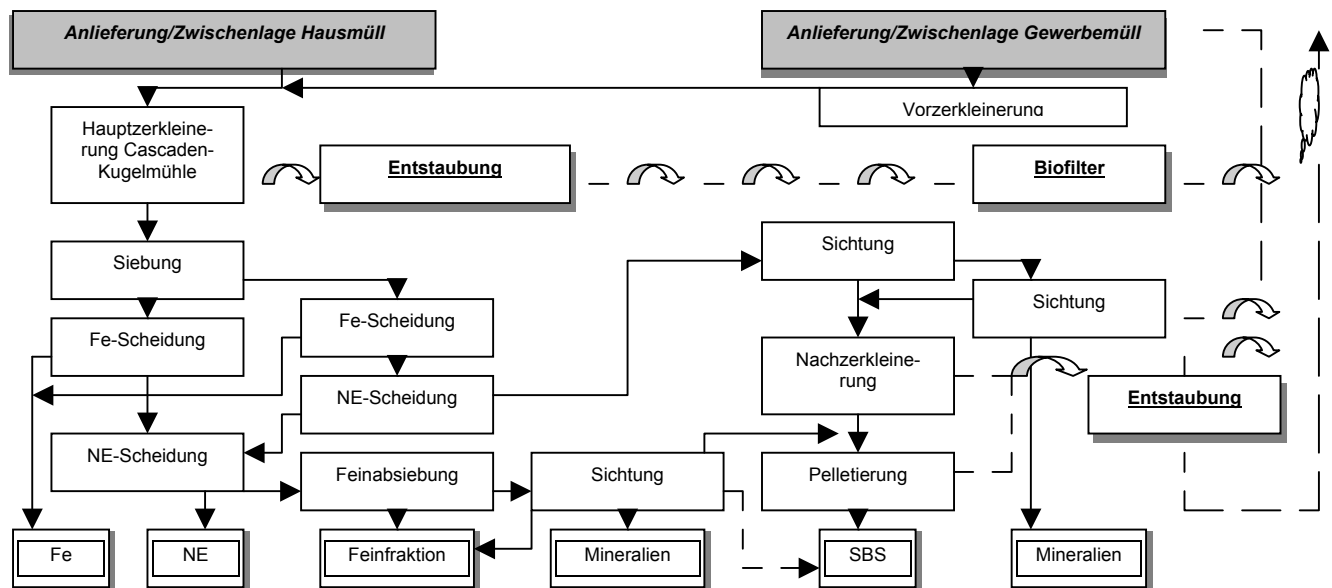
Anlieferung/Zwischenlage Hausmüll

Anlieferung/Zwischenlage Gewerbemüll

Vorzerkleinerung

Hauptzerkleinerung Cascaden-Kugelmühle

Entstaubung

Biofilter

Siebung

Fe-Scheidung

Fe-Scheidung

NE-Scheidung

NE-Scheidung

Sichtung

Sichtung

Nachzerkleinerung

Entstaubung

Feinabsiebung

Sichtung

Pelletierung

Fe

NE

Feinfraktion

Mineralien

SBS

Mineralien